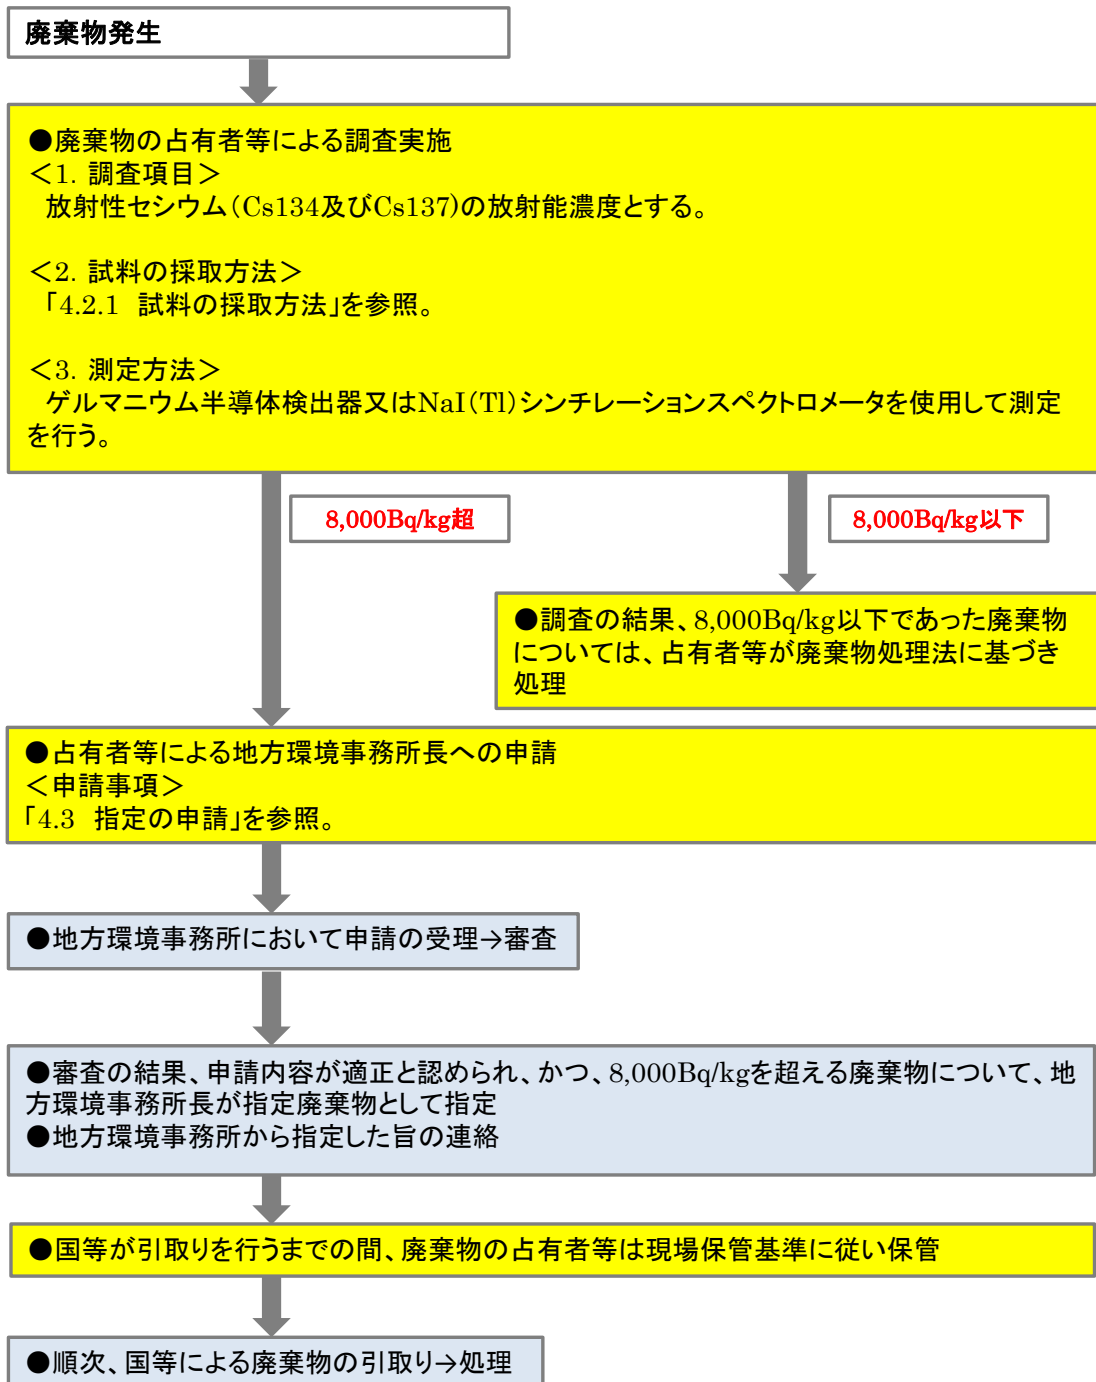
廃棄物発生

●廃棄物の占有者等による調査実施
＜1. 調査項目＞
放射性セシウム（Cs134及びCs137）の放射能濃度とする。

＜2. 試料の採取方法＞
「4.2.1　試料の採取方法」を参照。

＜3. 測定方法＞
ゲルマニウム半導体検出器又はNaI（Tl）シンチレーションスペクトロメータを使用して測定を行う。

8,000Bq/kg超

8,000Bq/kg以下

●調査の結果、8,000Bq/kg以下であった廃棄物については、占有者等が廃棄物処理法に基づき処理

●占有者等による地方環境事務所長への申請
＜申請事項＞
「4.3　指定の申請」を参照。

●地方環境事務所において申請の受理→審査

●審査の結果、申請内容が適正と認められ、かつ、8,000Bq/kgを超える廃棄物について、地方環境事務所長が指定廃棄物として指定
●地方環境事務所から指定した旨の連絡

●国等が引取りを行うまでの間、廃棄物の占有者等は現場保管基準に従い保管

●順次、国等による廃棄物の引取り→処理